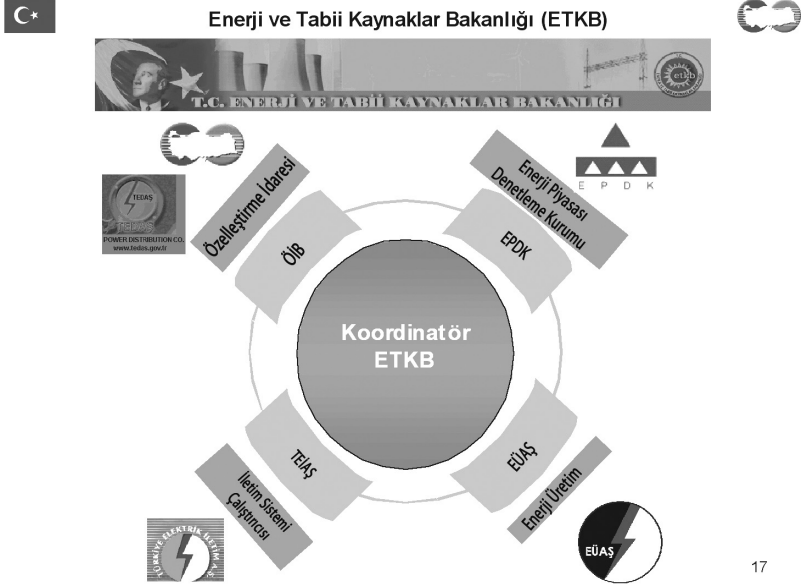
Enerji ve Tabii Kaynaklar Bakanlığı (ETKB)

T.C. ENERJİ VE TABİİ KAYNAKLAR BAKANLIĞI

etkb

TEDAŞ
POWER DISTRIBUTION CO.
www.tedas.gov.tr

Özelleştirme İdaresi

ÖİB

Enerji Piyasası Denetleme Kurumu

EPDK

E P D K

Koordinatör ETKB

TEİAŞ

İletim Sistemi Çalıştırıcısı

EÜAŞ

Enerji Üretim

TÜRKİYE ELEKTRİK İLETİM A.Ş.

EÜAŞ

17